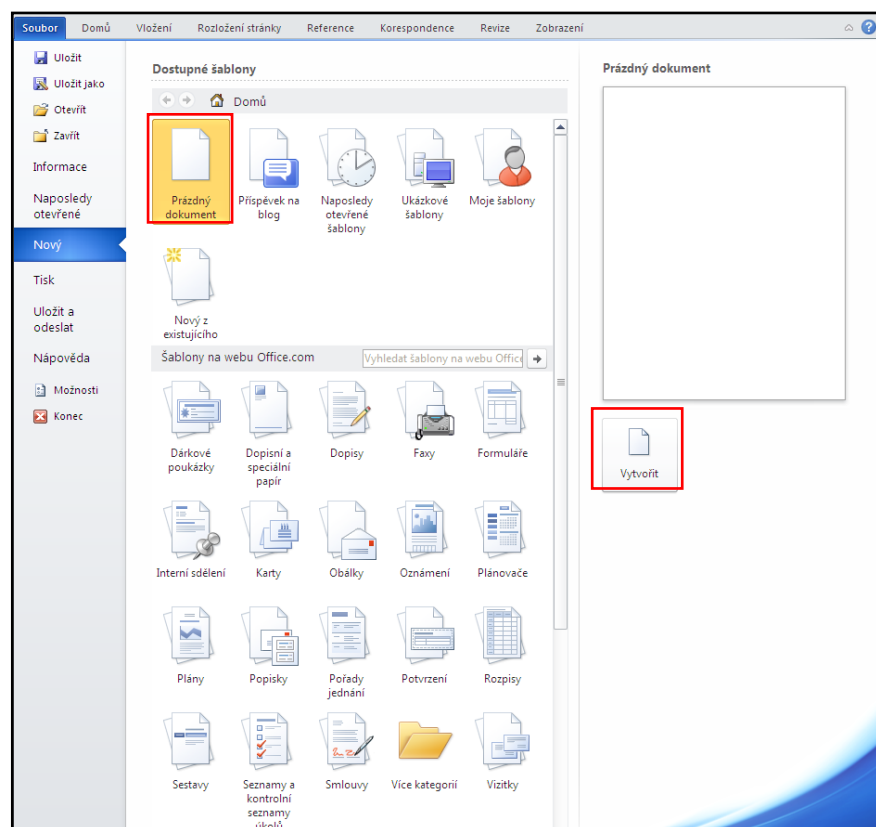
Soubor Domů Vložení Rozložení stránky Reference Korespondence Revize Zobrazení

Uložit
Uložit jako
Otevřít
Zavřít
Informace
Naposledy otevřené
Nový
Tisk
Uložit a odeslat
Nápověda
Možnosti
Konec

Dostupné šablony

Domů

Prázdný dokument
Příspěvek na blog
Naposledy otevřené šablony
Ukázkové šablony
Moje šablony
Nový z existujícího

Šablony na webu Office.com
Vyhledat šablony na webu Office

Dárkové poukázky
Dopisní a speciální papír
Dopisy
Faxy
Formuláře
Interní sdělení
Karty
Obálky
Oznámení
Plánovače
Plány
Popisky
Pořady jednání
Potvrzení
Rozpisy
Sestavy
Seznamy a kontrolní seznamy úkolů
Smlouvy
Více kategorií
Vizitky

Prázdný dokument

Vytvořit